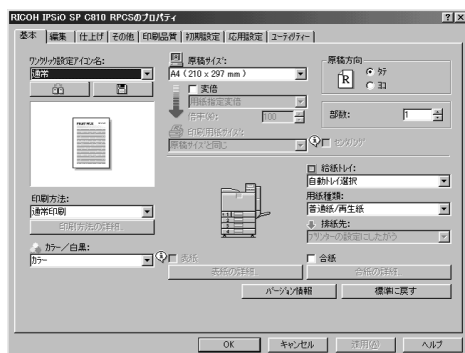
RICOH IPSiO SP C810 RPCSのプロパティ ? X

基本 | 編集 | 仕上げ | その他 | 印刷品質 | 初期設定 | 応用設定 | ユーザーインフォ

ワンクリック設定アイコン名:
通常

原稿サイズ:
A4 (210 x 297 mm)

実倍
用紙指定変倍
倍率(%): 100

印刷用紙サイズ:
原稿サイズと同じ

セットリング

原稿方向
タテ
ヨコ

部数: 1

給紙トレイ:
自動トレイ選択

用紙種類:
普通紙/再生紙

排紙先:
プリンターの設定にしたがう

印刷方法:
通常印刷
印刷方法の詳細...

カラー/白黒:
カラー

表紙
表紙の詳細...

合紙
合紙の詳細...

バージョン情報
標準に戻す

OK キャンセル 適用(A) ヘルプ